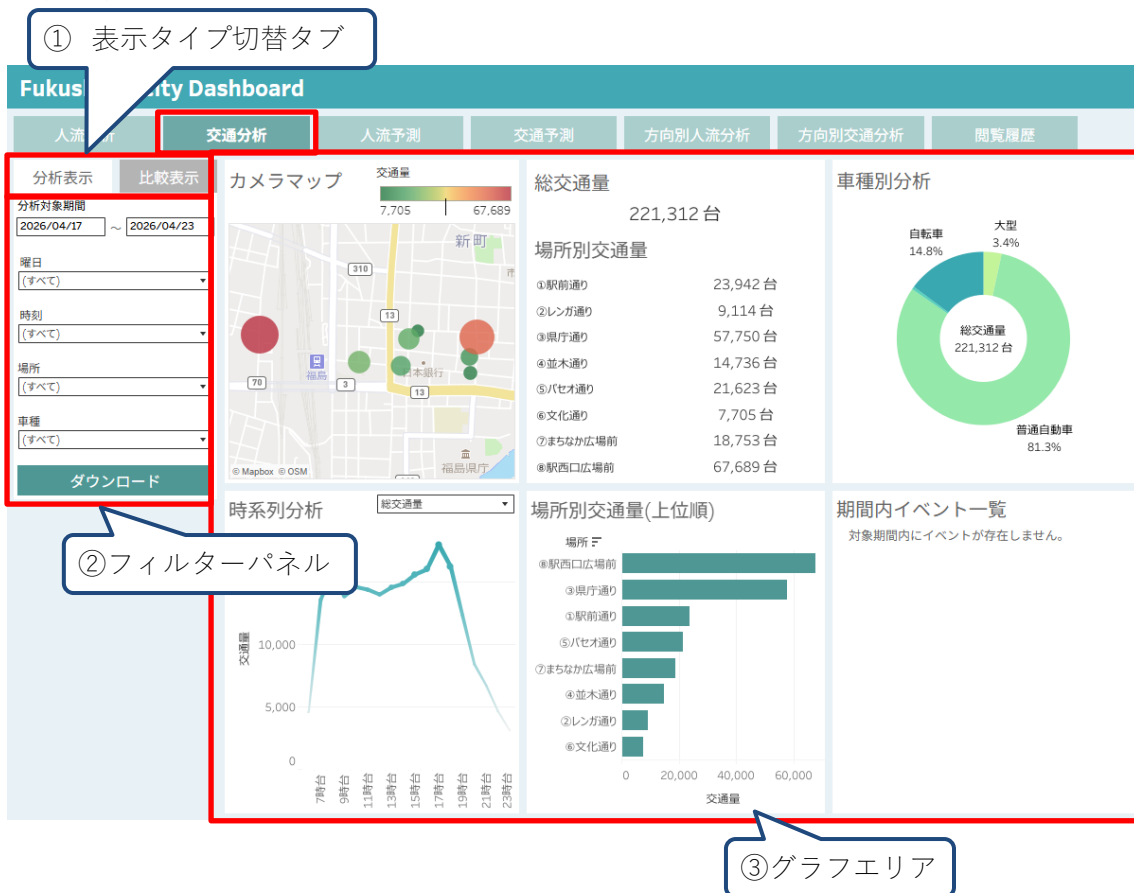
① 表示タイプ切替タブ

Fukus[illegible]ity Dashboard

人流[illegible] 交通分析 人流予測 交通予測 方向別人流分析 方向別交通分析 閲覧履歴

分析表示 比較表示

分析対象期間
2026/04/17 ～ 2026/04/23

曜日
(すべて)

時刻
(すべて)

場所
(すべて)

車種
(すべて)

ダウンロード

②フィルターパネル

カメラマップ

交通量
7,705 67,689

新町
310
13
福島
70
3
13
木銀行
福島県庁
© Mapbox © OSM

総交通量
221,312 台

場所別交通量

| | |
|---|---|
| ①駅前通り | 23,942 台 |
| ②レンガ通り | 9,114 台 |
| ③県庁通り | 57,750 台 |
| ④並木通り | 14,736 台 |
| ⑤パセオ通り | 21,623 台 |
| ⑥文化通り | 7,705 台 |
| ⑦まちなか広場前 | 18,753 台 |
| ⑧駅西口広場前 | 67,689 台 |

車種別分析

自転車
14.8%
大型
3.4%
総交通量
221,312 台
普通自動車
81.3%

時系列分析
総交通量
交通量
10,000
5,000
0
7時台 9時台 11時台 13時台 15時台 17時台 19時台 21時台 23時台

場所別交通量(上位順)
場所
⑧駅西口広場前
③県庁通り
①駅前通り
⑤パセオ通り
⑦まちなか広場前
④並木通り
②レンガ通り
⑥文化通り
0 20,000 40,000 60,000
交通量

期間内イベント一覧
対象期間内にイベントが存在しません。

③グラフエリア